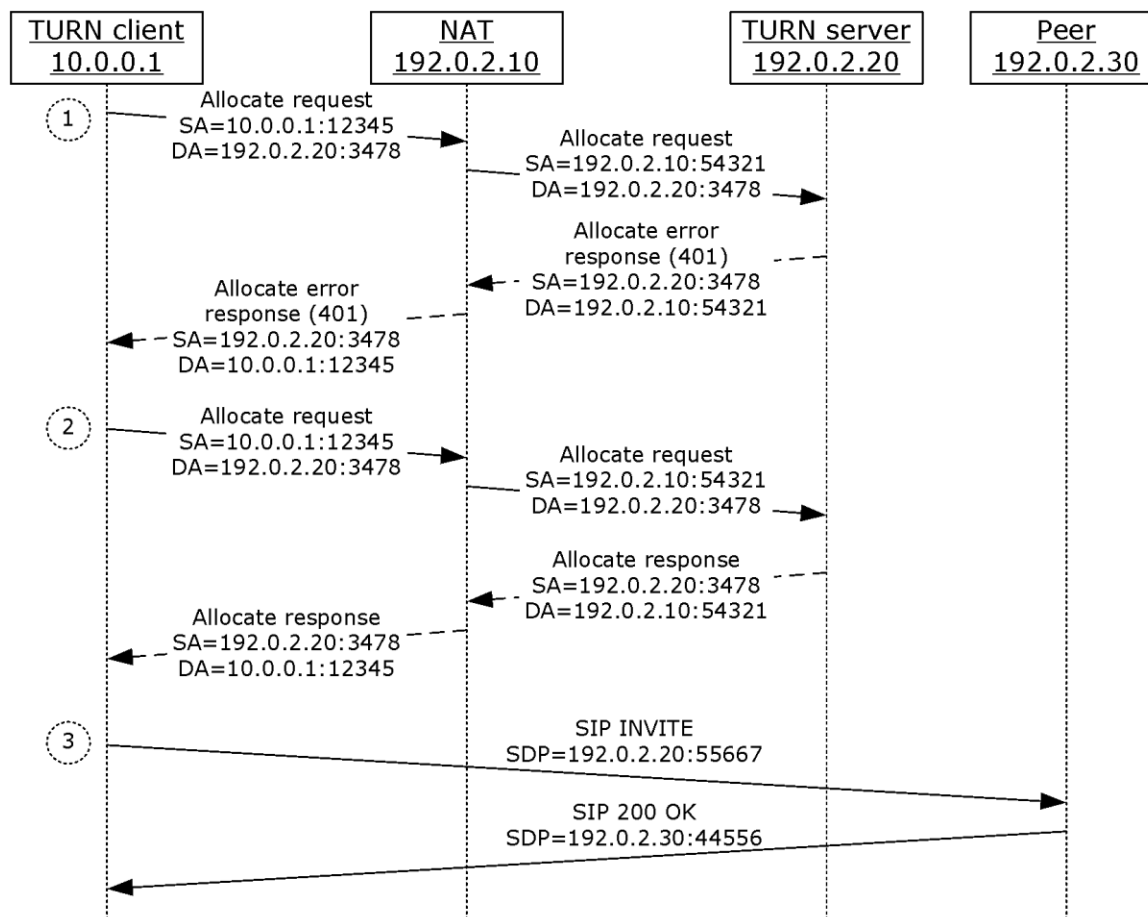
TURN client
10.0.0.1

NAT
192.0.2.10

TURN server
192.0.2.20

Peer
192.0.2.30

1

Allocate request
SA=10.0.0.1:12345
DA=192.0.2.20:3478

Allocate request
SA=192.0.2.10:54321
DA=192.0.2.20:3478

Allocate error response (401)
SA=192.0.2.20:3478
DA=192.0.2.10:54321

Allocate error response (401)
SA=192.0.2.20:3478
DA=10.0.0.1:12345

2

Allocate request
SA=10.0.0.1:12345
DA=192.0.2.20:3478

Allocate request
SA=192.0.2.10:54321
DA=192.0.2.20:3478

Allocate response
SA=192.0.2.20:3478
DA=192.0.2.10:54321

Allocate response
SA=192.0.2.20:3478
DA=10.0.0.1:12345

3

SIP INVITE
SDP=192.0.2.20:55667

SIP 200 OK
SDP=192.0.2.30:44556